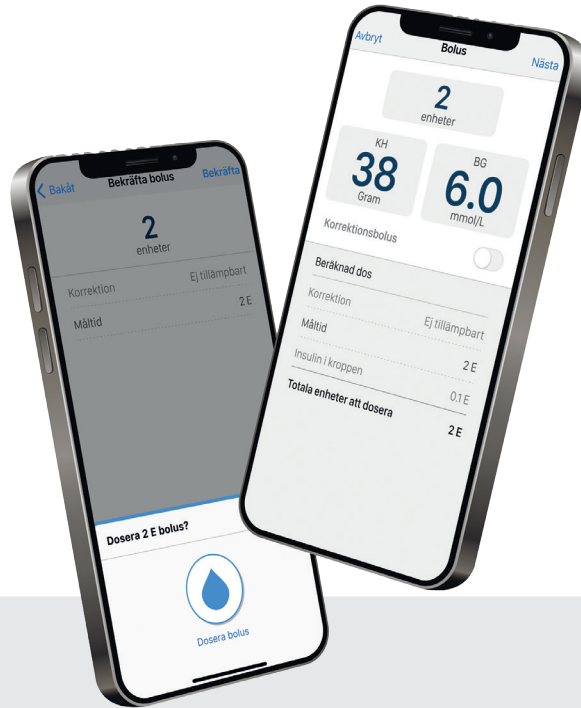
Bakåt
Bekräfta bolus
Bekräfta

2
enheter

Korrektion
Ej tillämpbart

Måltid
2 E

Dosera 2 E bolus?

Dosera bolus

Avbryt
Bolus
Nästa

2
enheter

KH
38
Gram

BG
6.0
mmol/L

Korrektionsbolus

Beräknad dos

Korrektion
Ej tillämpbart

Måltid
2 E

Insulin i kroppen
0.1 E

Totala enheter att dosera
2 E